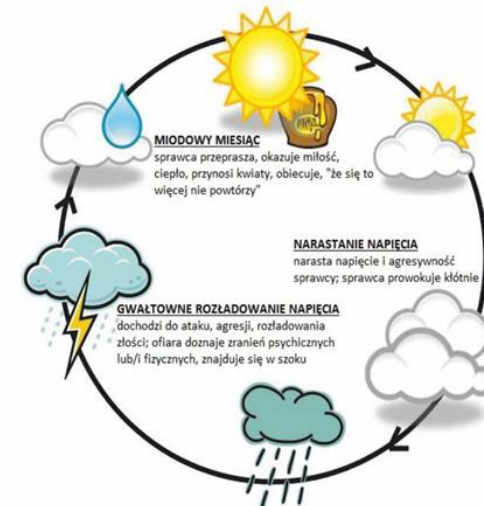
MIODOWY MIESIĄC
sprawca przeprasza, okazuje miłość, ciepło, przynosi kwiaty, obiecuje, "że się to więcej nie powtórzy"

NARASTANIE NAPIĘCIA
narasta napięcie i agresywność sprawcy; sprawca prowokuje kłótnie

GWAŁTOWNE ROZŁADOWANIE NAPIĘCIA
dochodzi do ataku, agresji, rozładowania złości; ofiara doznaje zranień psychicznych lub/i fizycznych, znajduje się w szoku